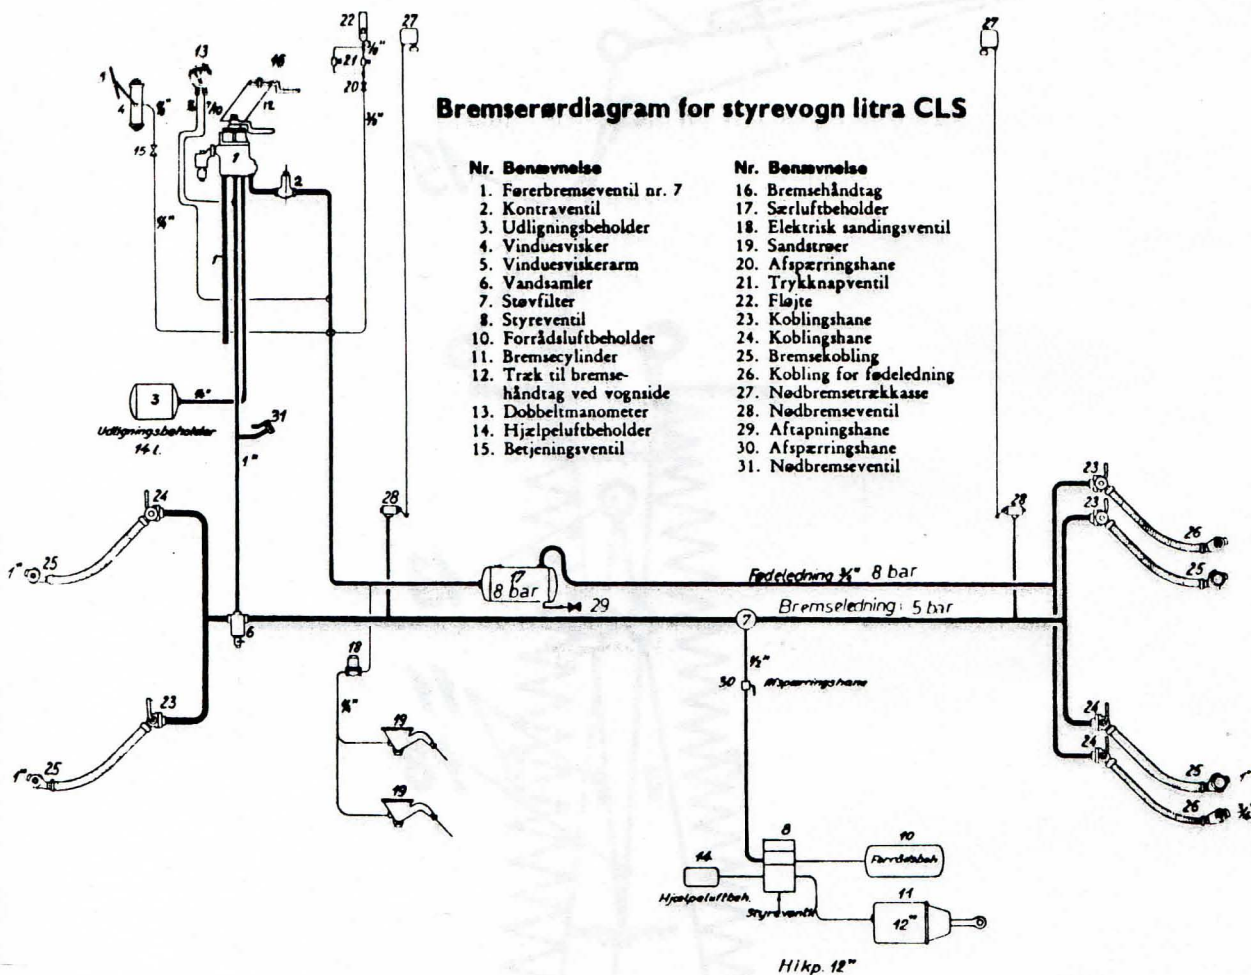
Bremserørdiagram for styrevogn litra CLS

| Nr. | Benævnelse |
|---|---|
| 1. | Førerbremseventil nr. 7 |
| 2. | Kontraventil |
| 3. | Udligningsbeholder |
| 4. | Vinduesvisker |
| 5. | Vinduesviskerarm |
| 6. | Vandsamler |
| 7. | Støvfilter |
| 8. | Styreventil |
| 10. | Forrådsluftbeholder |
| 11. | Bremsecylinder |
| 12. | Træk til bremsehåndtag ved vognside |
| 13. | Dobbeltmanometer |
| 14. | Hjælpeluftbeholder |
| 15. | Betjeningsventil |

| Nr. | Benævnelse |
|---|---|
| 16. | Bremsehåndtag |
| 17. | Særluftbeholder |
| 18. | Elektrisk sandingsventil |
| 19. | Sandstrøer |
| 20. | Afspærringshane |
| 21. | Trykknapventil |
| 22. | Fløjte |
| 23. | Koblingshane |
| 24. | Koblingshane |
| 25. | Bremsekobling |
| 26. | Kobling for fødeledning |
| 27. | Nødbremsetrækkasse |
| 28. | Nødbremseventil |
| 29. | Aftapningshane |
| 30. | Afspærringshane |
| 31. | Nødbremseventil |

22 21 20 27 27 13 16 1 4 8" 10 12 15 ⅜" ⅜" ½" 1 2 3 ⅜" Udligningsbeholder 14 l. 31 1" 24 28 28 23 23 26 1" 25 17 8 bar Fødeledning ¾" 8 bar 25 29 Bremseledning: 5 bar 6 7 ½" 18 30 Afspærringshane ⅜" 19 23 24 24 1" 25 19 25 1" 26 ¾" 8 10 14 Forrådsbeh. Hjælpeluftbeh. 11 Styreventil 12" Hlkp. 12"